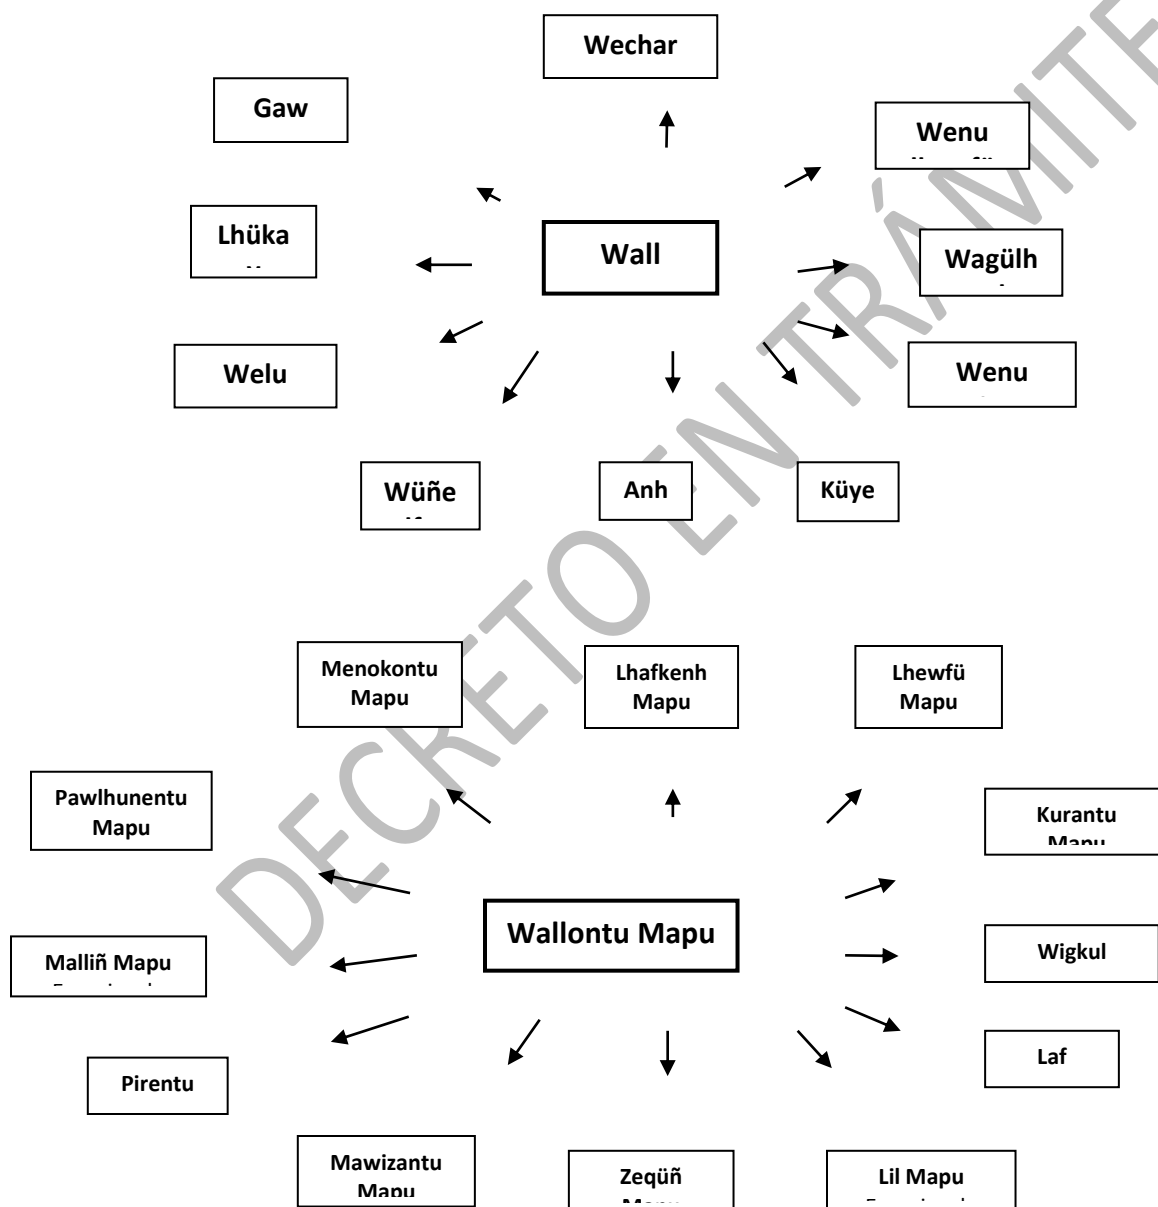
Wechar

Gaw

Wenu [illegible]

Lhüka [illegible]

Wall

Wagülh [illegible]

Welu

Wenu

Wüñe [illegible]

Anh

Küye

DECRETO EN TRÁMITE

Menokontu Mapu

Lhafkenh Mapu

Lhewfü Mapu

Pawlhunentu Mapu

Kurantu Mapu

Wallontu Mapu

Malliñ Mapu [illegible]

Wigkul

Pirentu

Laf

Mawizantu Mapu

Zeqüñ Mapu

Lil Mapu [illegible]